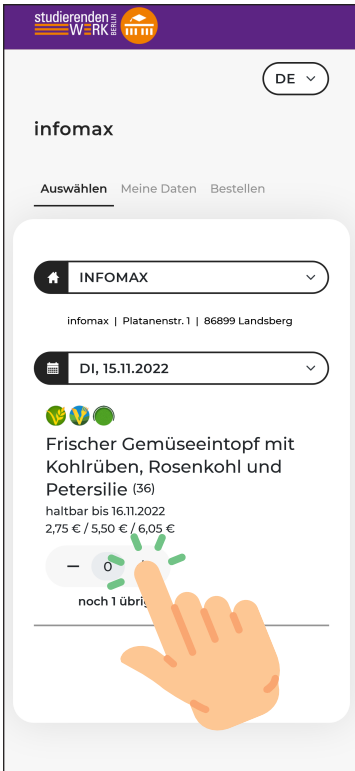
studierenden WERK BERLIN

DE

infomax

Auswählen Meine Daten Bestellen

INFOMAX

infomax | Platanenstr. 1 | 86899 Landsberg

DI, 15.11.2022

Frischer Gemüseeintopf mit Kohlrüben, Rosenkohl und Petersilie (36)

haltbar bis 16.11.2022

2,75 € / 5,50 € / 6,05 €

−  0

noch 1 übrig